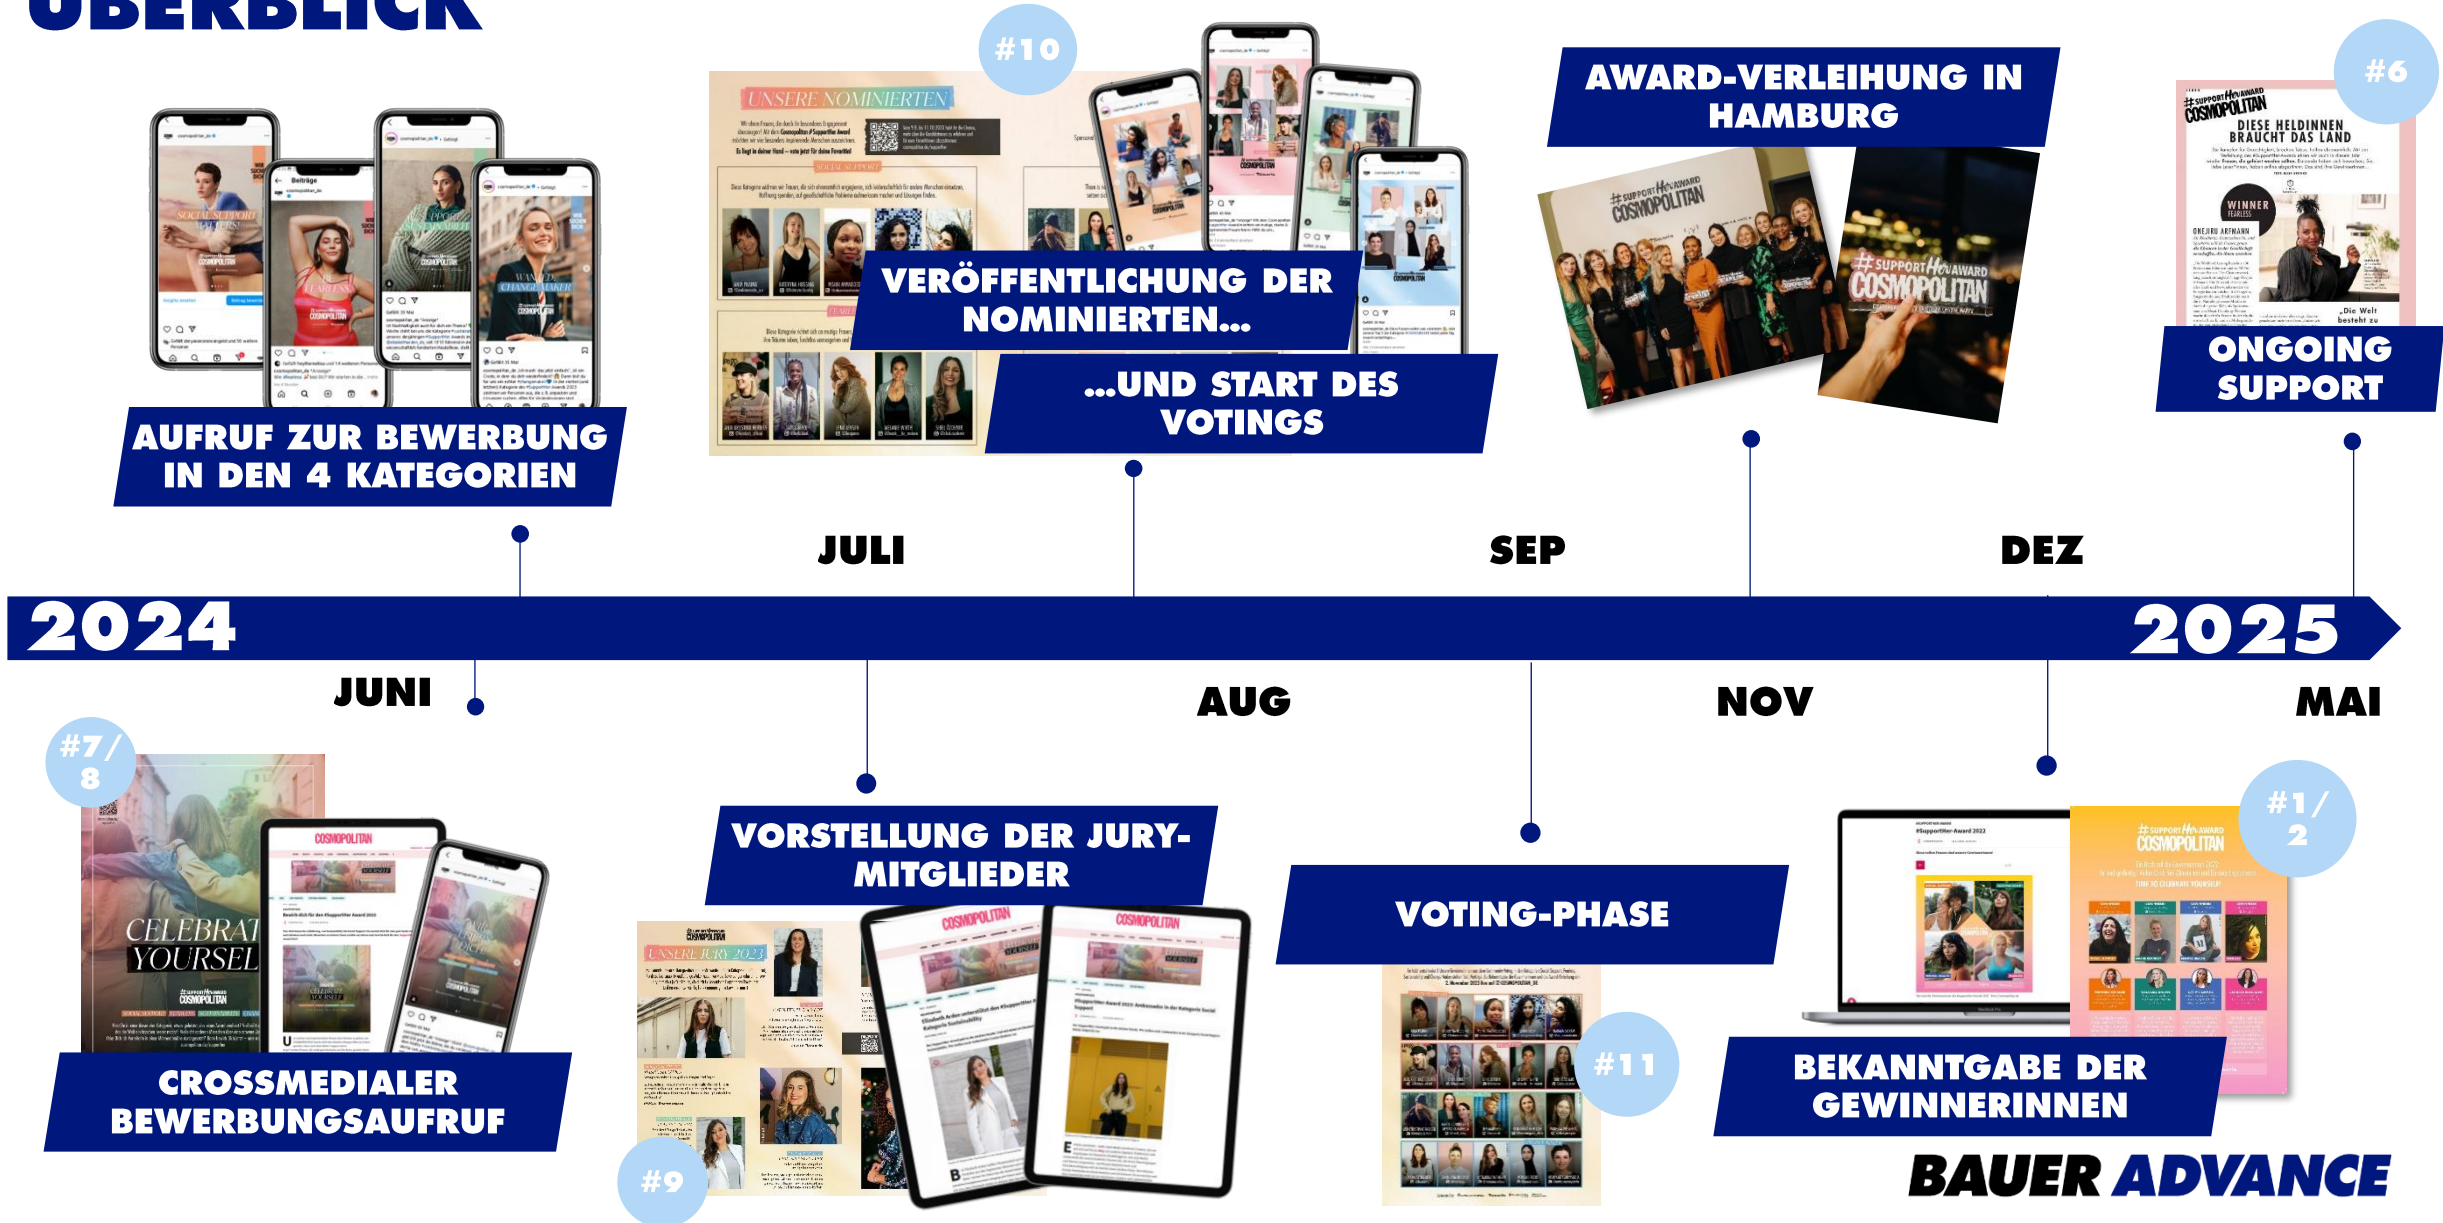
ÜBERBLICK

#10

UNSERE NOMINIERTEN

AWARD-VERLEIHUNG IN HAMBURG

#6

#SUPPORTHERAWARD COSMOPOLITAN

DIESE HELDINNEN BRAUCHT DAS LAND

WINNER

VERÖFFENTLICHUNG DER NOMINIERTEN...

...UND START DES VOTINGS

ONGOING SUPPORT

AUFRUF ZUR BEWERBUNG IN DEN 4 KATEGORIEN

JULI

SEP

DEZ

2024

2025

JUNI

AUG

NOV

MAI

#7/8

CELEBRATE YOURSELF

COSMOPOLITAN

CROSSMEDIALER BEWERBUNGSAUFRUF

VORSTELLUNG DER JURY-MITGLIEDER

UNSERE JURY 2023

COSMOPOLITAN

#9

VOTING-PHASE

#11

#1/2

#SUPPORTHERAWARD COSMOPOLITAN

BEKANNTGABE DER GEWINNERINNEN

BAUER ADVANCE